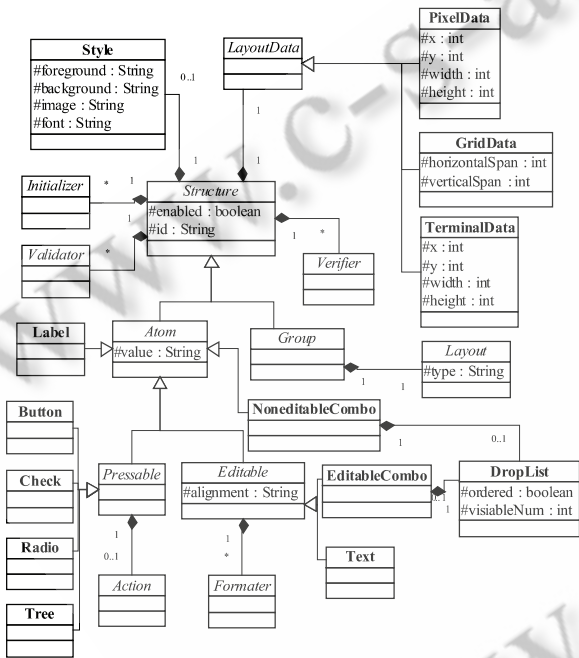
Style
#foreground : String
#background : String
#image : String
#font : String

LayoutData

PixelData
#x : int
#y : int
#width : int
#height : int

GridData
#horizontalSpan : int
#verticalSpan : int

TerminalData
#x : int
#y : int
#width : int
#height : int

0..1
1
1
1
1

Initializer
*
1

Structure
#enabled : boolean
#id : String

1
*
Verifier

Validator
*
1

Label

Atom
#value : String

Group

Layout
#type : String
1
1

NoneditableCombo
1
0..1

Button

Check

Radio

Tree

Pressable
1
0..1
Action

Editable
#alignment : String
1
*
Formater

EditableCombo
0..1
1

DropList
#ordered : boolean
#visiableNum : int

Text